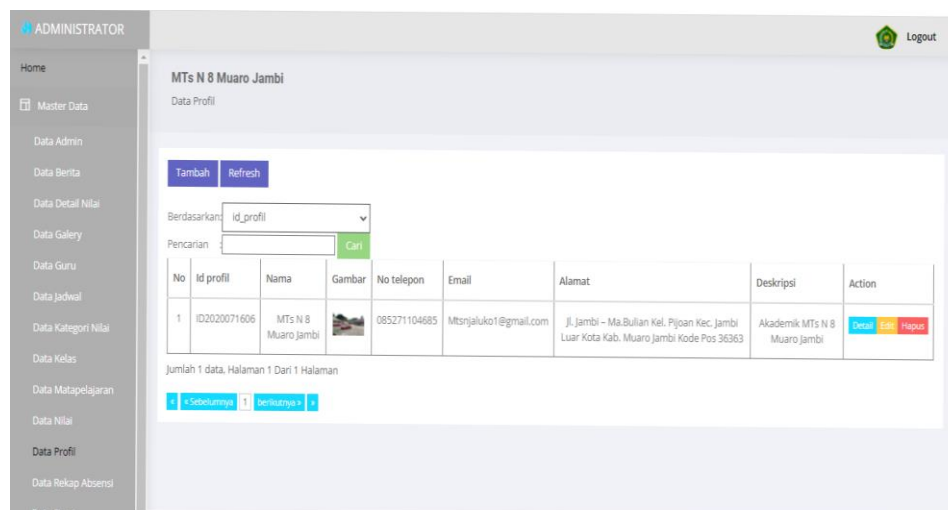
ADMINISTRATOR

Logout

Home

Master Data

Data Admin

Data Berita

Data Detail Nilai

Data Galery

Data Guru

Data Jadwal

Data Kategori Nilai

Data Kelas

Data Matapelajaran

Data Nilai

Data Profil

Data Rekap Absensi

MTs N 8 Muaro Jambi

Data Profil

Tambah Refresh

Berdasarkan: id_profil

Pencarian Cari

| No | Id profil | Nama | Gambar | No telepon | Email | Alamat | Deskripsi | Action |
|---|---|---|---|---|---|---|---|---|
| 1 | ID2020071606 | MTs N 8 Muaro Jambi | | 085271104685 | Mtsnjaluko1@gmail.com | Jl. Jambi – Ma.Bulian Kel. Pijoan Kec. Jambi Luar Kota Kab. Muaro Jambi Kode Pos 36363 | Akademik MTs N 8 Muaro Jambi | Detail Edit Hapus |

Jumlah 1 data, Halaman 1 Dari 1 Halaman

« «Sebelumnya 1 berikutnya» »